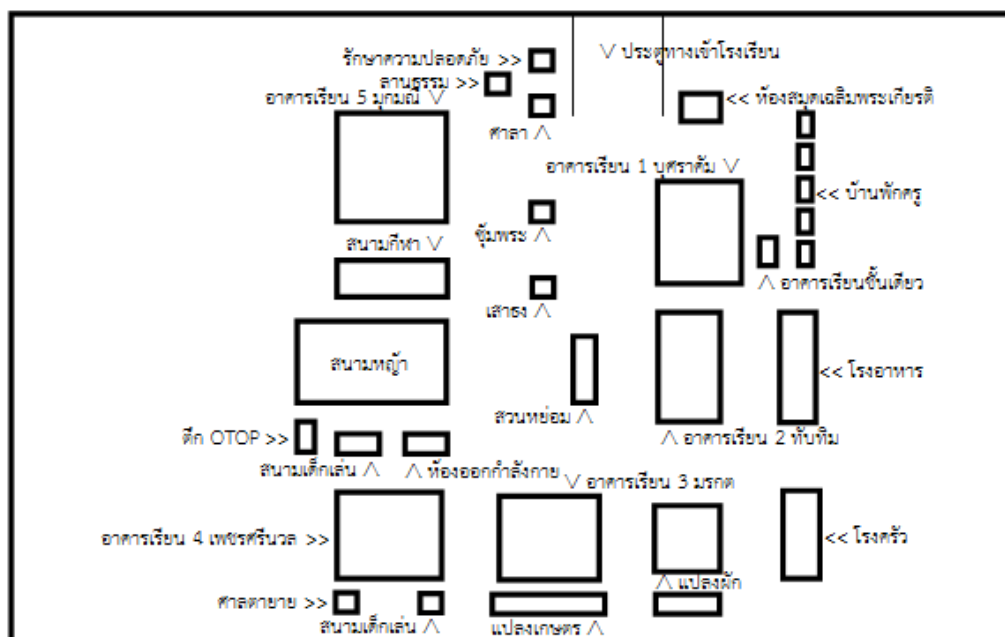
รักษาความปลอดภัย >>
ลานธรรม >>
อาคารเรียน 5 มุกมณี V
V ประตูทางเข้าโรงเรียน
<< ห้องสมุดเฉลิมพระเกียรติ
ศาลา /\
อาคารเรียน 1 บุศราคัม V
<< บ้านพักครู
ซุ้มพระ /\
สนามกีฬา V
/\ อาคารเรียนชั้นเดียว
เสาธง /\
สนามหญ้า
<< โรงอาหาร
สวนหย่อม /\
ตึก OTOP >>
/\ อาคารเรียน 2 ทับทิม
สนามเด็กเล่น /\
/\ ห้องออกกำลังกาย
V อาคารเรียน 3 มรกต
อาคารเรียน 4 เพชรศรีนวล >>
<< โรงครัว
/\ แปลงผัก
ศาลตายาย >>
สนามเด็กเล่น /\
แปลงเกษตร /\